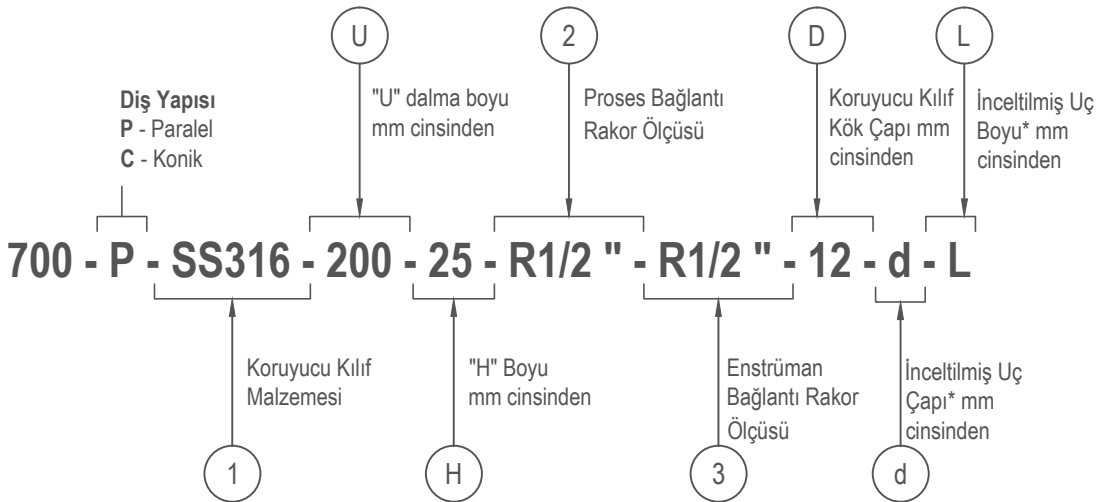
U

2

D

L

**Diş Yapısı**
**P** - Paralel
**C** - Konik

"U" dalma boyu mm cinsinden

Proses Bağlantı Rakor Ölçüsü

Koruyucu Kılıf Kök Çapı mm cinsinden

İnceltilmiş Uç Boyu* mm cinsinden

**700 - P - SS316 - 200 - 25 - R1/2 " - R1/2 " - 12 - d - L**

Koruyucu Kılıf Malzemesi

"H" Boyu mm cinsinden

Enstrüman Bağlantı Rakor Ölçüsü

İnceltilmiş Uç Çapı* mm cinsinden

1

H

3

d